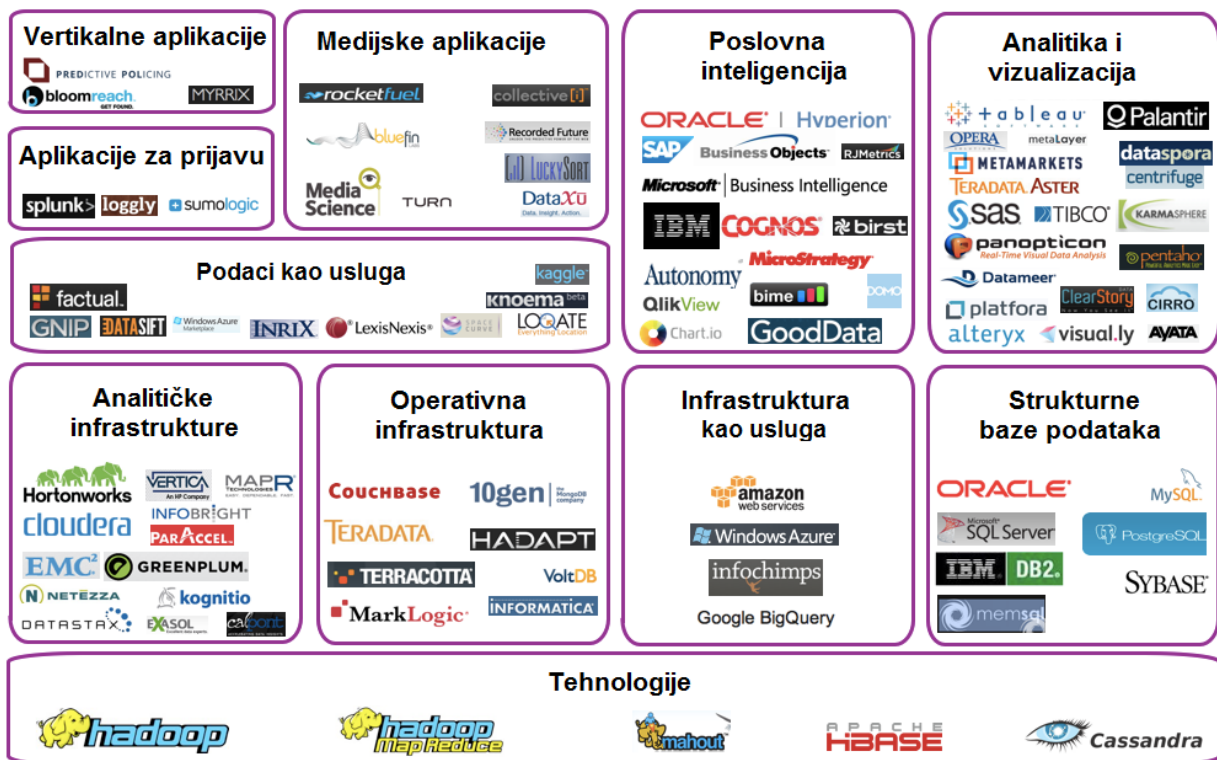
Vertikalne aplikacije

PREDICTIVE POLICING

bloomreach

MYRRIX

Aplikacije za prijavu

splunk> loggly sumologic

Medijske aplikacije

rocketfuel

collective[i]

bluefin

Recorded Future

LUCKYSORT

Media Science

TURN

DataXu

Poslovna inteligencija

ORACLE | Hyperion

SAP BusinessObjects RJMetrics

Microsoft | Business Intelligence

IBM COGNOS birst

Autonomy MicroStrategy

QlikView bime DOMO

Chart.io GoodData

Analitika i vizualizacija

tableau Palantir

OPERA metaLayer

METAMARKETS dataspora

TERADATA ASTER centrifuge

SAS TIBCO KARMASPHERE

panopticon pentaho

Datameer

platfora ClearStory CIRRO

alteryx visual.ly AYATA

Podaci kao usluga

kaggle

factual.

knoema beta

GNIP DATASIFT Windows Azure Marketplace INRIX LexisNexis SPACE CURVE LOQATE

Analitičke infrastrukture

Hortonworks VERTICA MAPR

cloudera INFOBRIGHT

PARACCEL

EMC² GREENPLUM

NETEZZA kognitio

DATASTAX EXASOL calpont

Operativna infrastruktura

COUCHBASE 10gen

TERADATA HADAPT

TERRACOTTA VoltDB

MarkLogic INFORMATICA

Infrastruktura kao usluga

amazon web services

Windows Azure

infochimps

Google BigQuery

Strukturne baze podataka

ORACLE MySQL

SQL Server PostgreSQL

IBM DB2 SYBASE

memsql

Tehnologije

hadoop

hadoop MapReduce

mahout

APACHE HBASE

Cassandra